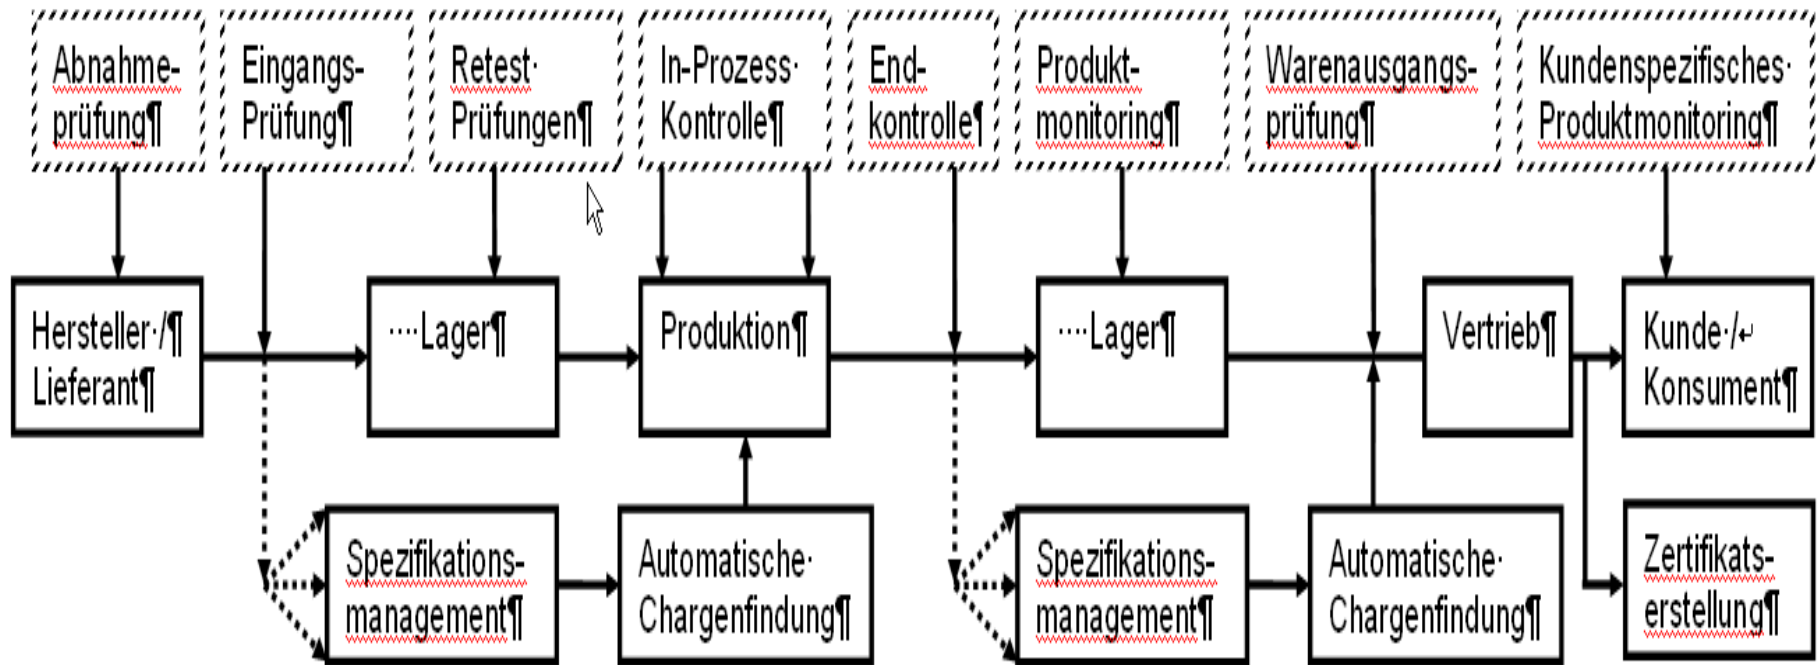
Abnahme-prüfung¶

Eingangs-Prüfung¶

Retest·Prüfungen¶

In-Prozess·Kontrolle¶

End-kontrolle¶

Produkt-monitoring¶

Warenausgangs-prüfung¶

Kundenspezifisches·Produktmonitoring¶

Hersteller·/¶ Lieferant¶

····Lager¶

Produktion¶

····Lager¶

Vertrieb¶

Kunde·/↵ Konsument¶

Spezifikations-management¶

Automatische·Chargenfindung¶

Spezifikations-management¶

Automatische·Chargenfindung¶

Zertifikats-erstellung¶